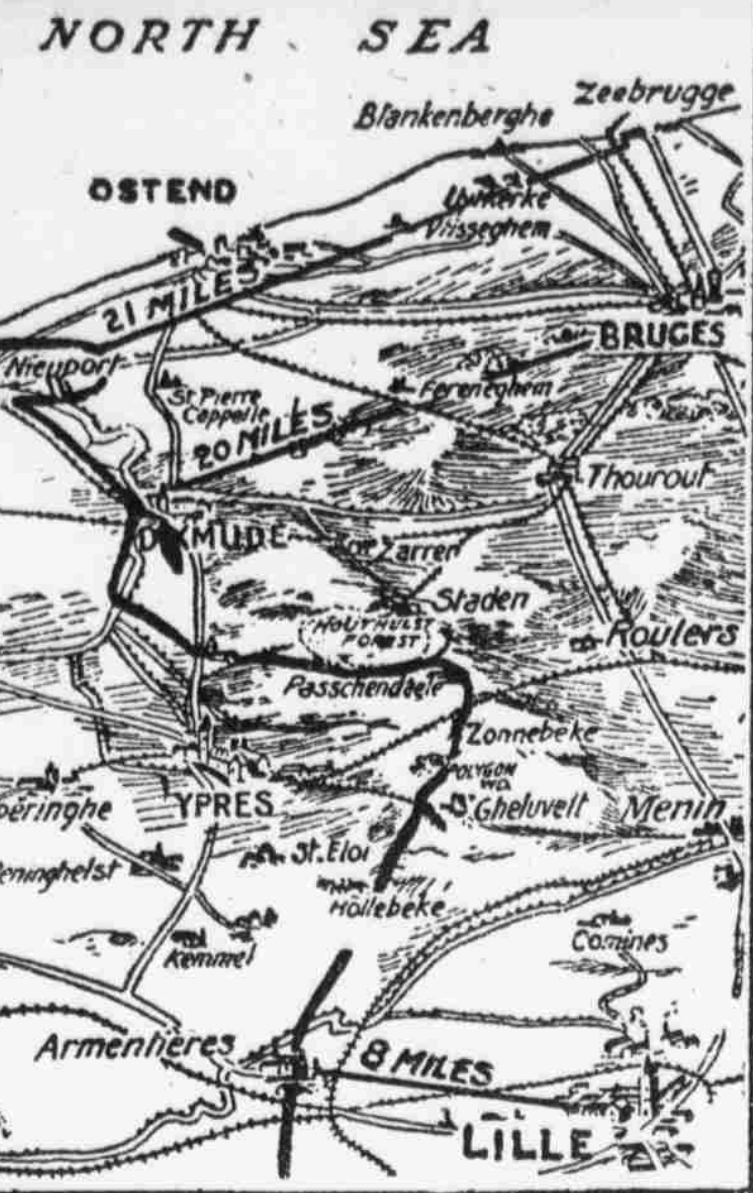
NORTH SEA

Zeebrugge

Blankenberghe

OSTEND

Uytkerke

Vlisseghem

21 MILES

BRUGES

Nieuport

Fereneghem

St Pierre Cappelle

20 MILES

Thourout

DIXMUDE

Zarren

Staden

HOUTHULST FOREST

Roulers

Passchendaele

Zonnebeke

POLYGON WD

ypéringhe

YPRES

Gheluvelt

Menin

Reninghelst

St. Eloi

Hollebeke

Comines

Kemmel

Armentieres

8 MILES

LILLE